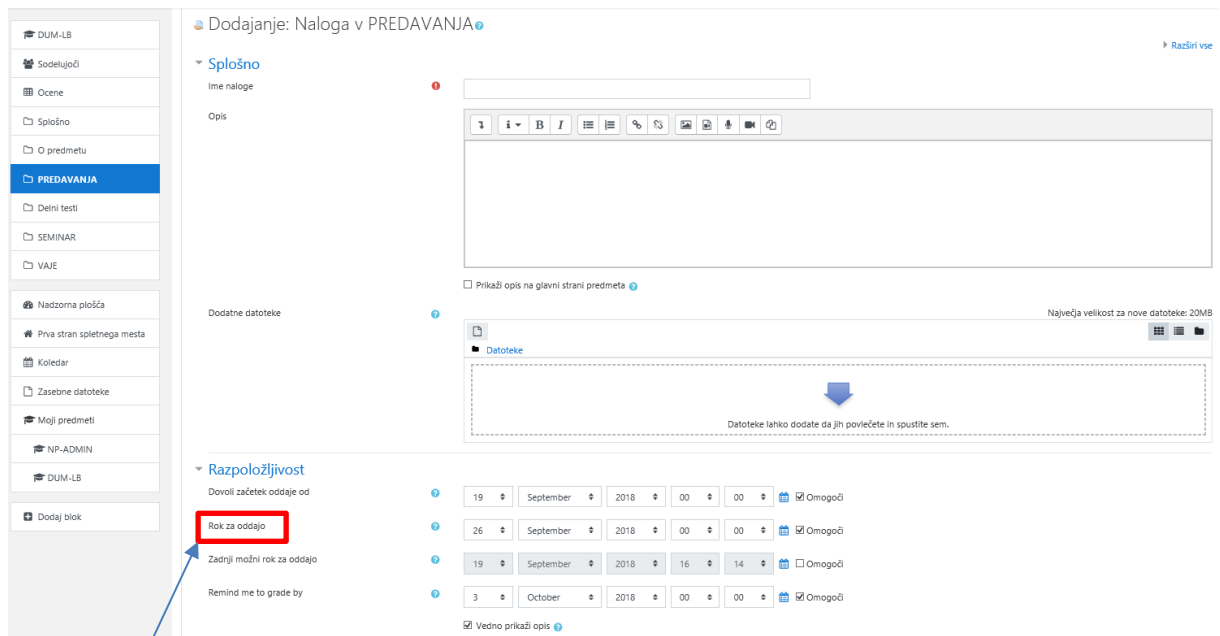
DUM-LB
Sodelujoči
Ocene
Splošno
O predmetu
PREDAVANJA
Delni testi
SEMINAR
VAJE

Nadzorna plošča
Prva stran spletnega mesta
Koledar
Zasebne datoteke
Moji predmeti
NP-ADMIN
DUM-LB

Dodaj blok

Dodajanje: Naloga v PREDAVANJA

Razširi vse

Splošno

Ime naloge

Opis

Prikaži opis na glavni strani predmeta

Dodatne datoteke

Največja velikost za nove datoteke: 20MB

Datoteke

Datoteke lahko dodate da jih povlečete in spustite sem.

Razpoložljivost

Dovoli začetek oddaje od | 19 | September | 2018 | 00 | 00 | Omogoči

Rok za oddajo | 26 | September | 2018 | 00 | 00 | Omogoči

Zadnji možni rok za oddajo | 19 | September | 2018 | 16 | 14 | Omogoči

Remind me to grade by | 3 | October | 2018 | 00 | 00 | Omogoči

Vedno prikaži opis